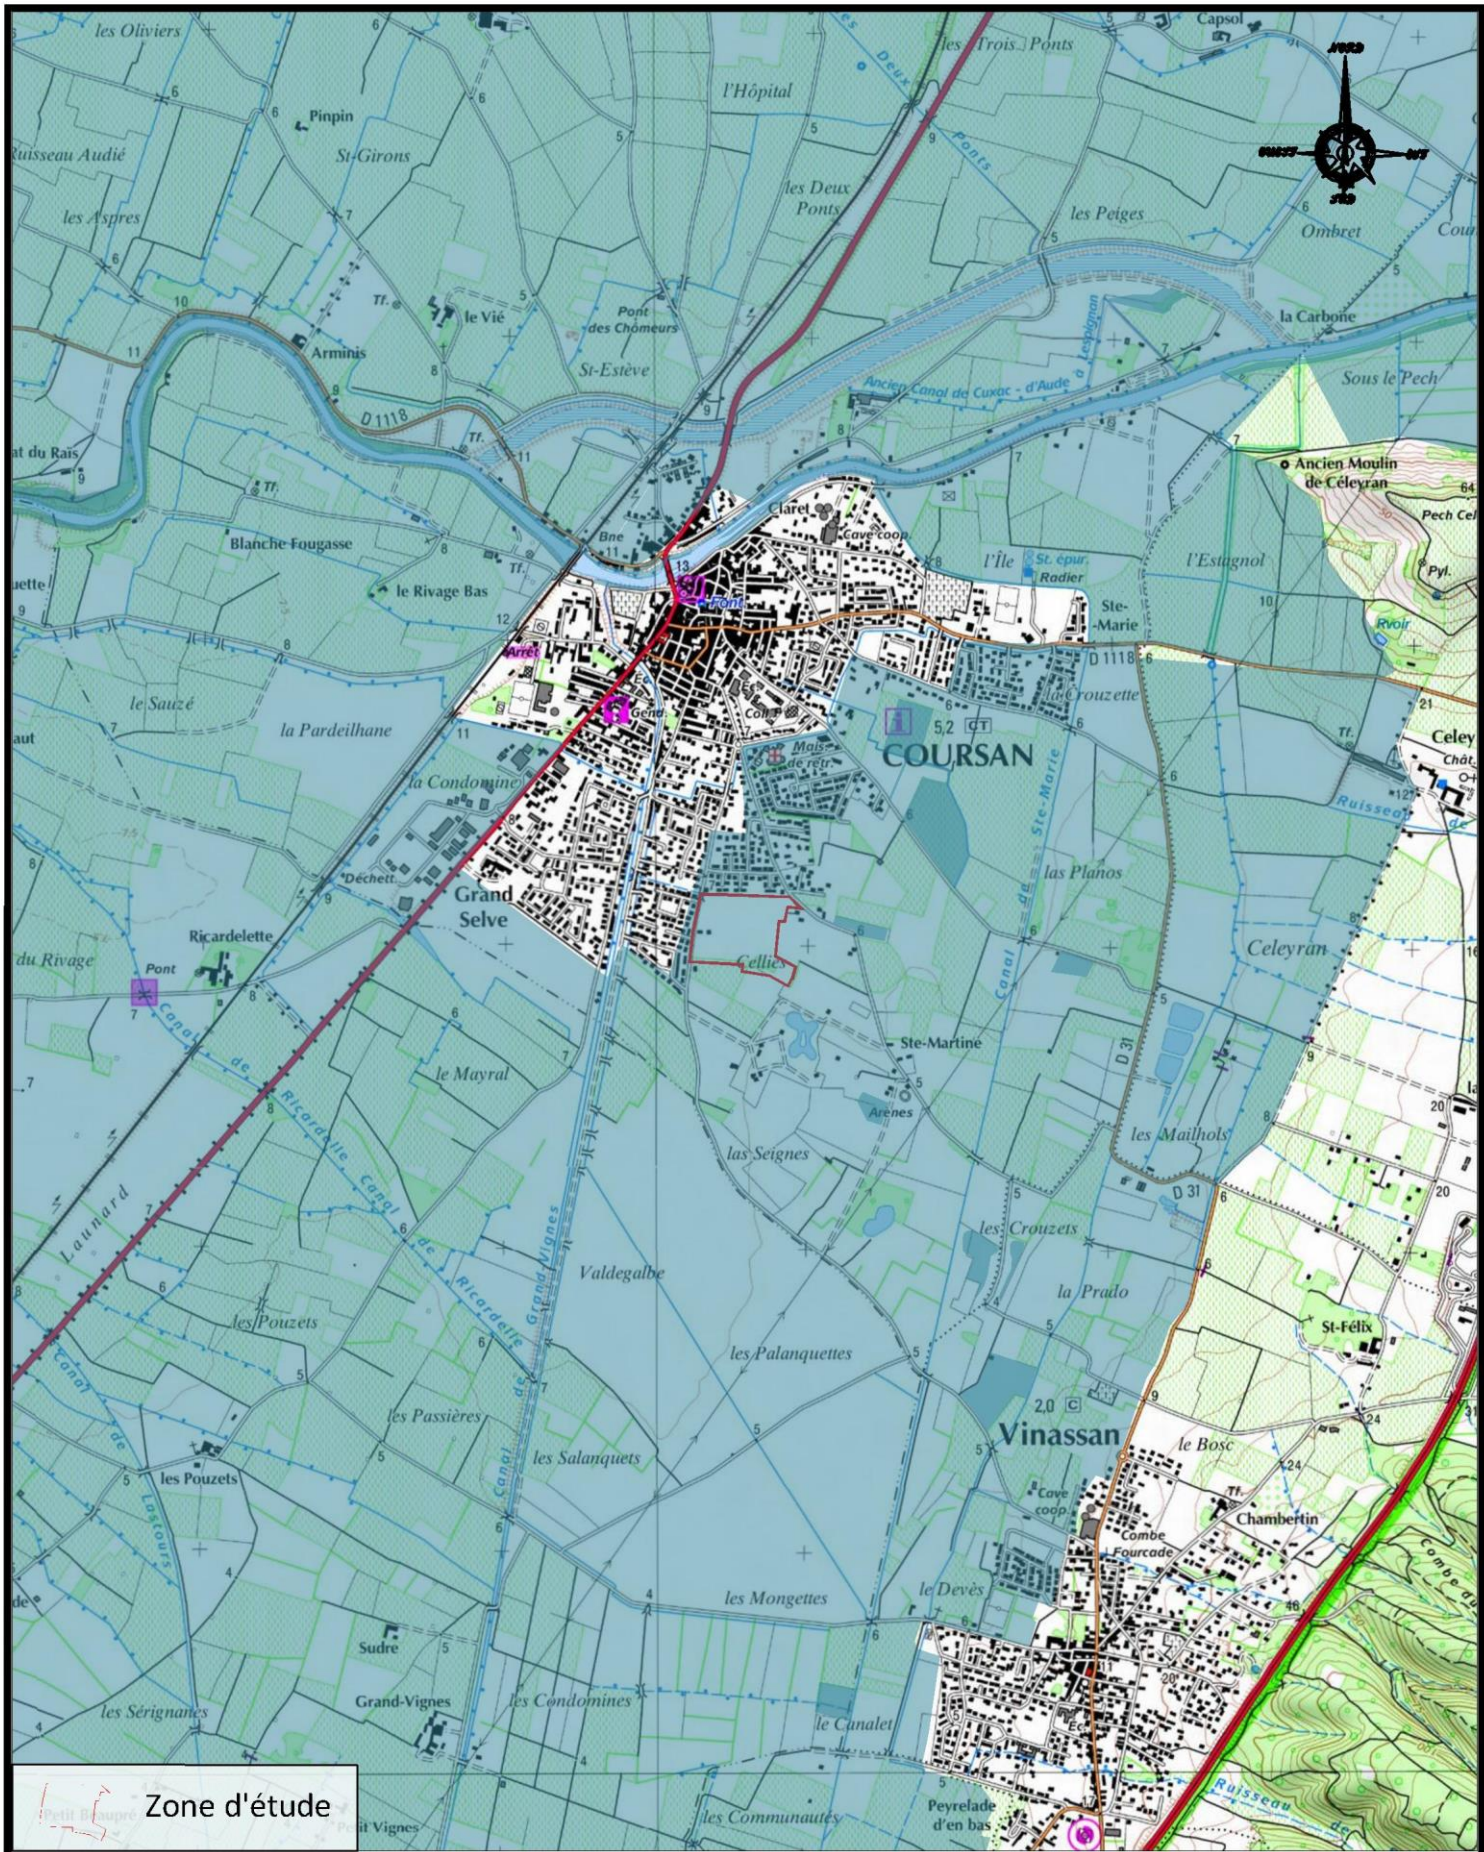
les Oliviers
Capsol
les Trois Ponts
NORD
OUEST
EST
SUD
l'Hôpital
Pinpin
uisseau Audié
St-Girons
les Deux Ponts
les Deux Ponts
les Peiges
les Aspres
Ombret
Cou
Tf.
le Vié
Arminis
Pont des Chômeurs
la Carbone
St-Estève
Ancien Canal de Cuxac - d'Aude à Salagnan
Sous le Pech
D 1118
Tf.
at du Rais
Ancien Moulin de Céleyran
Pech Cel
Clarel
Blanche Fougasse
Cave coop
l'Île
St. épur
Radier
l'Estagnol
Pyl.
Bne
uette
le Rivage Bas
Pont
Ste-Marie
Rvoir
Arrêt
D 1118
la Crouzette
le Sauzé
Gend
Coll
5,2
CT
Celey
la Pardeilhane
COURSAN
Chât
Mais de retr
aut
la Condomine
Ruisseau
Déchett
las Planos
Grand Selve
Ricardelette
Cellier
Celeyran
du Rivage
Pont
Ste-Martine
le Mayral
Arenes
D 31
les Mailhols
las Seignes
D 31
Laurnard
les Crouzets
Valdegalbe
la Prado
St-Félix
les Pouzets
les Palanquettes
Canal de Ricardelle
Canal de Ricardelle
Canal de Grand Vignes
Canal de Ste-Marie
les Passières
2,0
C
Vinassan
les Salanquets
le Bosc
les Pouzets
Cave coop
Chambertin
Combe Fourcade
Canal de Lastours
les Mongettes
le Devès
Sudre
Grand-Vignes
les Condomines
les Sérignanes
le Canalet
Ec
Zone d'étude
Petit Beaupré
Petit Vignes
les Communautés
Peyrelade d'en bas
Ruisseau
Combe